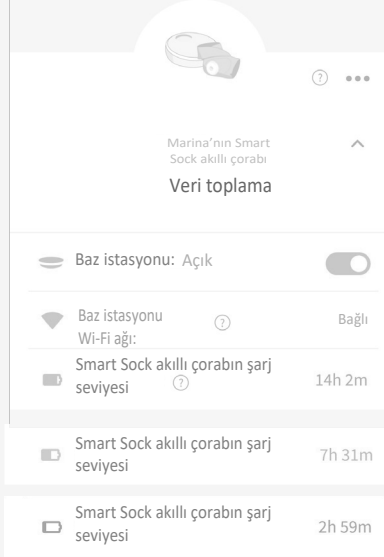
?

Marina'nın Smart Sock akıllı çorabı

Veri toplama

Baz istasyonu: Açık

Baz istasyonu Wi-Fi ağı: ? Bağlı

Smart Sock akıllı çorabın şarj seviyesi ? 14h 2m

Smart Sock akıllı çorabın şarj seviyesi 7h 31m

Smart Sock akıllı çorabın şarj seviyesi 2h 59m